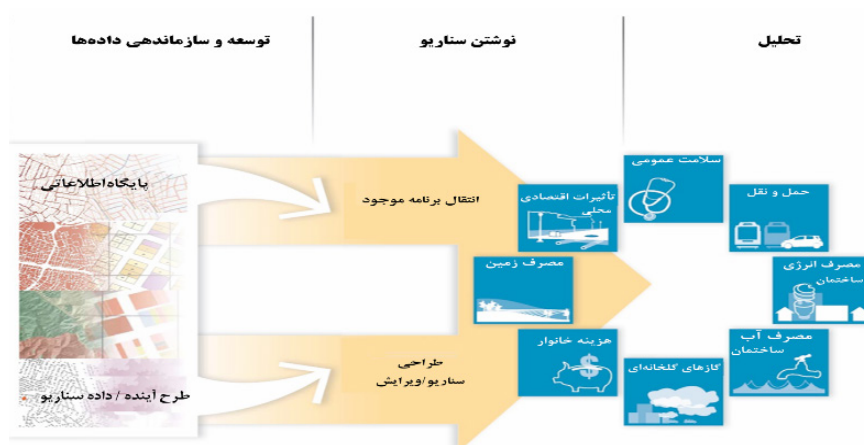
تحلیل

نوشتن سناریو

توسعه و سازماندهی داده‌ها

پایگاه‌اطلاعاتی

طرح آینده / داده سناریو

انتقال برنامه موجود

طراحی سناریو/ویرایش

تأثیرات اقتصادی محلی

مصرف زمین

هزینه خانوار

سلامت عمومی

گازهای گلخانه‌ای

حمل و نقل

مصرف انرژی ساختمان

مصرف آب ساختمان